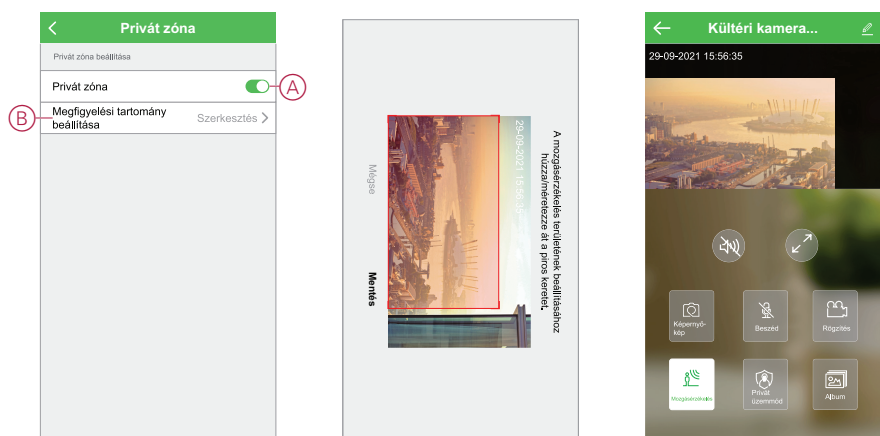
Privát zóna

Privát zóna beállítása

Privát zóna

A

B

Megfigyelési tartomány beállítása

Szerkesztés

A mozgásérzékelés területének beállításához húzza/méretezze át a piros keretet.

29-09-2021 15:56:3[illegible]

Mégse

Mentés

Kültéri kamera...

29-09-2021 15:56:35

Képernyőkép

Beszéd

Rögzítés

Mozgásérzékelés

Privát üzemmód

Album